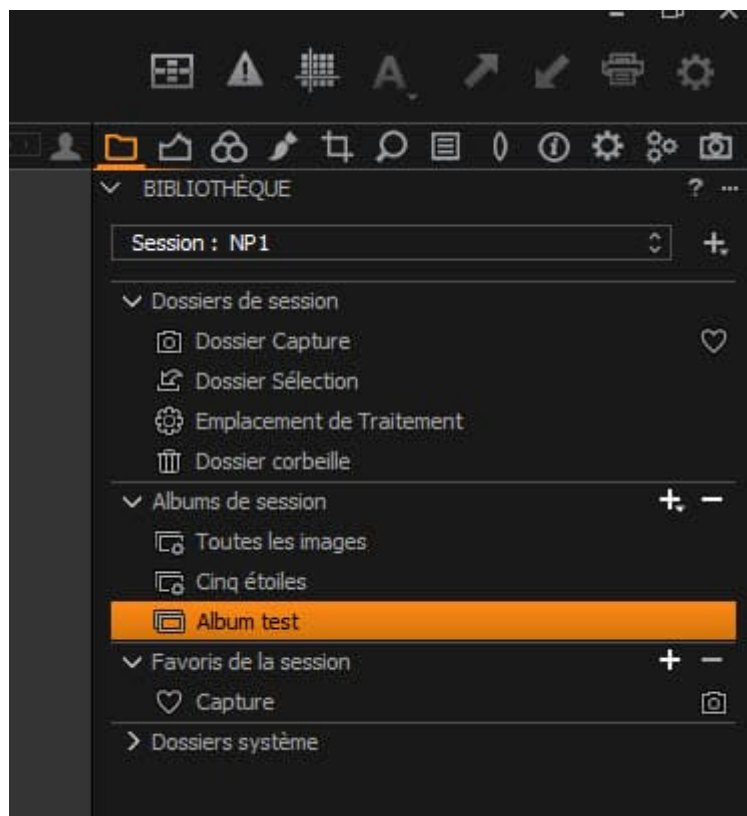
BIBLIOTHÈQUE

?

Session : NP1

Dossiers de session

Dossier Capture

Dossier Sélection

Emplacement de Traitement

Dossier corbeille

Albums de session

Toutes les images

Cinq étoiles

Album test

Favoris de la session

Capture

Dossiers système